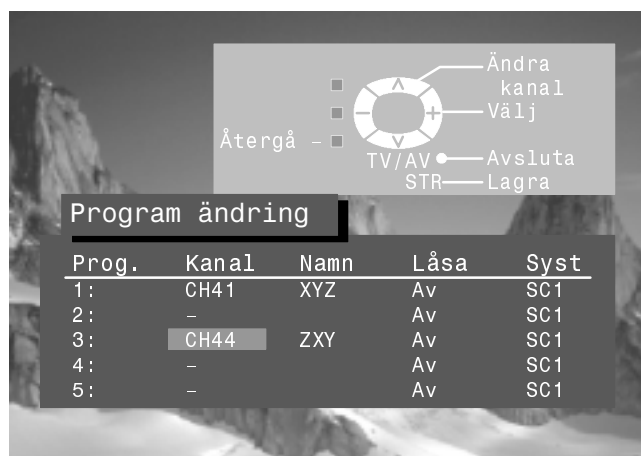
Ändra kanal
Välj
Återgå –
TV/AV
Avsluta
STR
Lagra

Program ändring

| Prog. | Kanal | Namn | Låsa | Syst |
|---|---|---|---|---|
| 1: | CH41 | XYZ | Av | SC1 |
| 2: | – | | Av | SC1 |
| 3: | CH44 | ZXY | Av | SC1 |
| 4: | – | | Av | SC1 |
| 5: | – | | Av | SC1 |